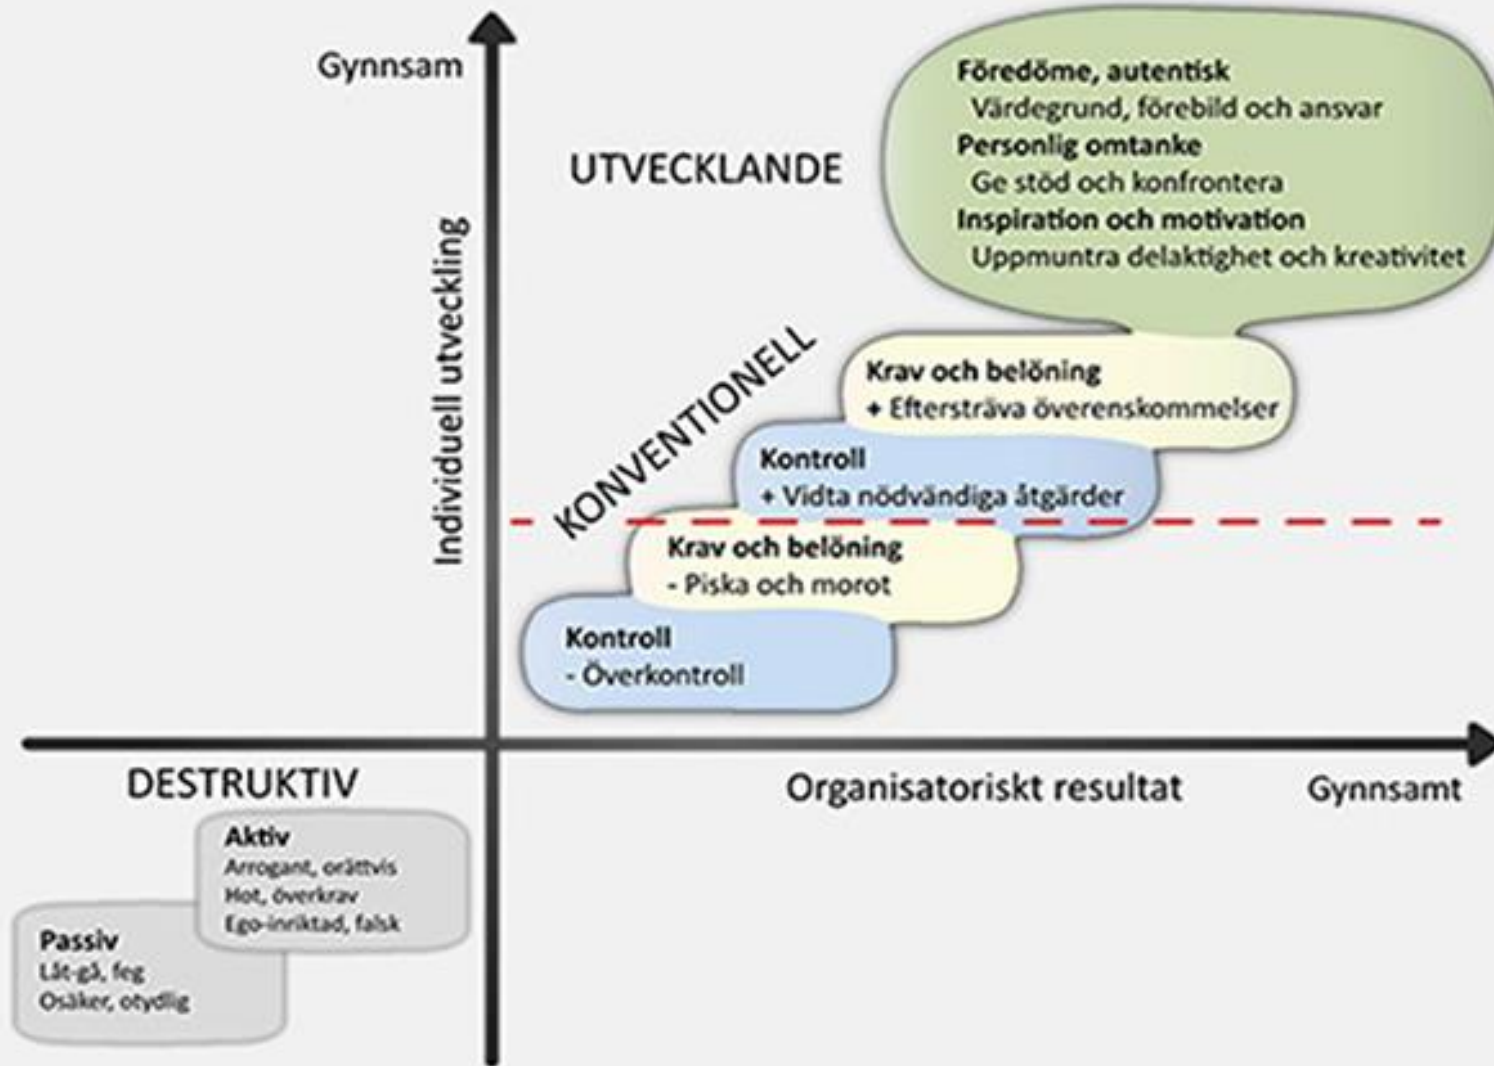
Gynnsam

Individuell utveckling

UTVECKLANDE

Föredöme, autentisk
Värdegrund, förebild och ansvar
Personlig omtanke
Ge stöd och konfrontera
Inspiration och motivation
Uppmuntra delaktighet och kreativitet

KONVENTIONELL

Krav och belöning
+ Eftersträva överenskommelser

Kontroll
+ Vidta nödvändiga åtgärder

Krav och belöning
- Piska och morot

Kontroll
- Överkontroll

DESTRUKTIV

Organisatoriskt resultat

Gynnsamt

Aktiv
Arrogant, orättvis
Hot, överkrav
Ego-inriktad, falsk

Passiv
Låt-gå, feg
Osäker, otydlig